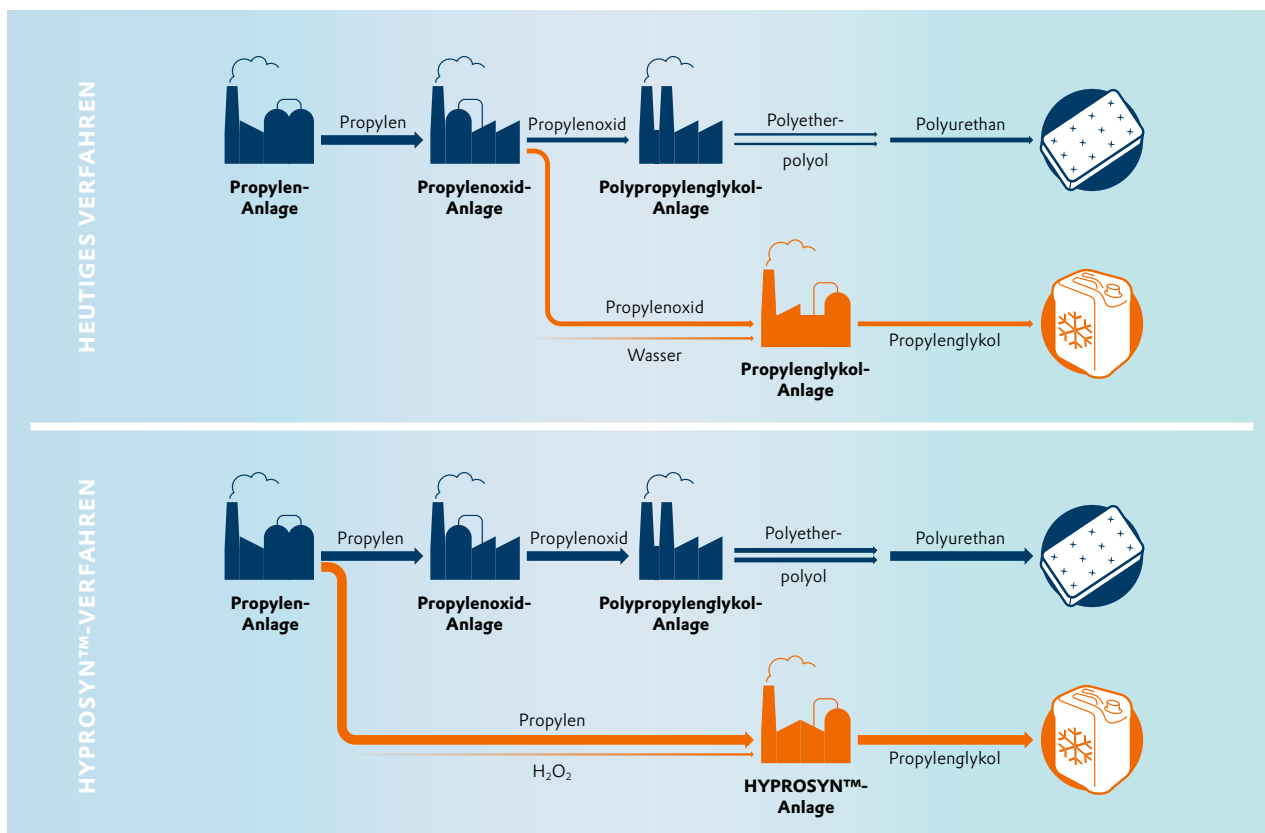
HEUTIGES VERFAHREN

Propylen-Anlage

Propylen

Propylenoxid-Anlage

Propylenoxid

Polypropylenglykol-Anlage

Polyether-polyol

Polyurethan

Propylenoxid

Wasser

Propylenglykol-Anlage

Propylenglykol

HYPROSYN™-VERFAHREN

Propylen-Anlage

Propylen

Propylenoxid-Anlage

Propylenoxid

Polypropylenglykol-Anlage

Polyether-polyol

Polyurethan

Propylen

$H_2O_2$

HYPROSYN™-Anlage

Propylenglykol